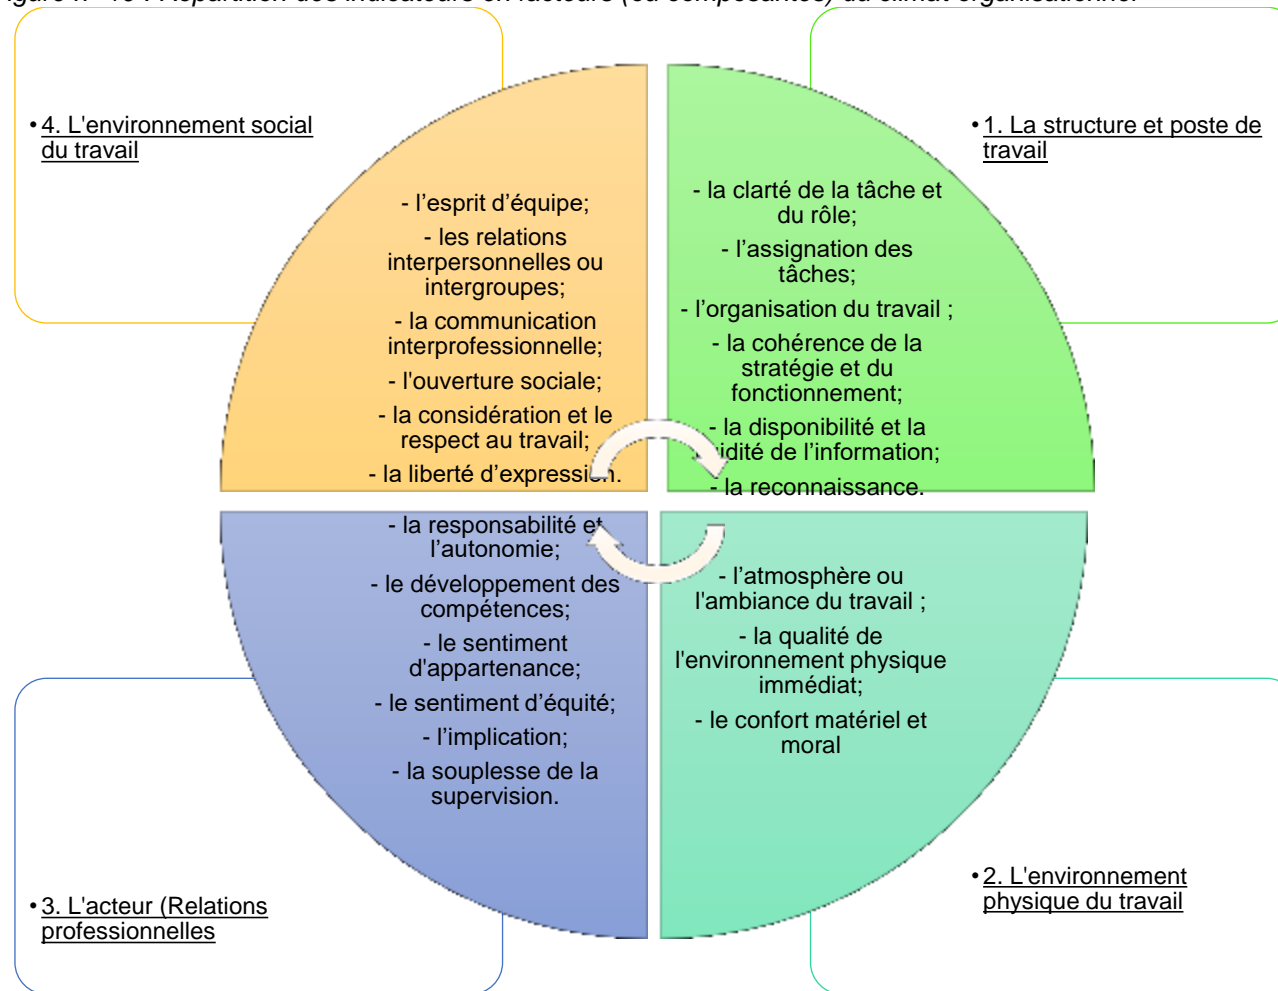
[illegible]

• 4. L'environnement social du travail

• 1. La structure et poste de travail

- l'esprit d'équipe;

- les relations interpersonnelles ou intergroupes;

- la communication interprofessionnelle;

- l'ouverture sociale;

- la considération et le respect au travail;

- la liberté d'expressi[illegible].

- la clarté de la tâche et du rôle;

- l'assignation des tâches;

- l'organisation du travail ;

- la cohérence de la stratégie et du fonctionnement;

- la disponibilité et la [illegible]idité de l'information;

- la reconnaissance.

- la responsabilité e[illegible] l'autonomie;

- le développement des compétences;

- le sentiment d'appartenance;

- le sentiment d'équité;

- l'implication;

- la souplesse de la supervision.

- l'atmosphère ou l'ambiance du travail ;

- la qualité de l'environnement physique immédiat;

- le confort matériel et moral

• 2. L'environnement physique du travail

• 3. L'acteur (Relations professionnelles